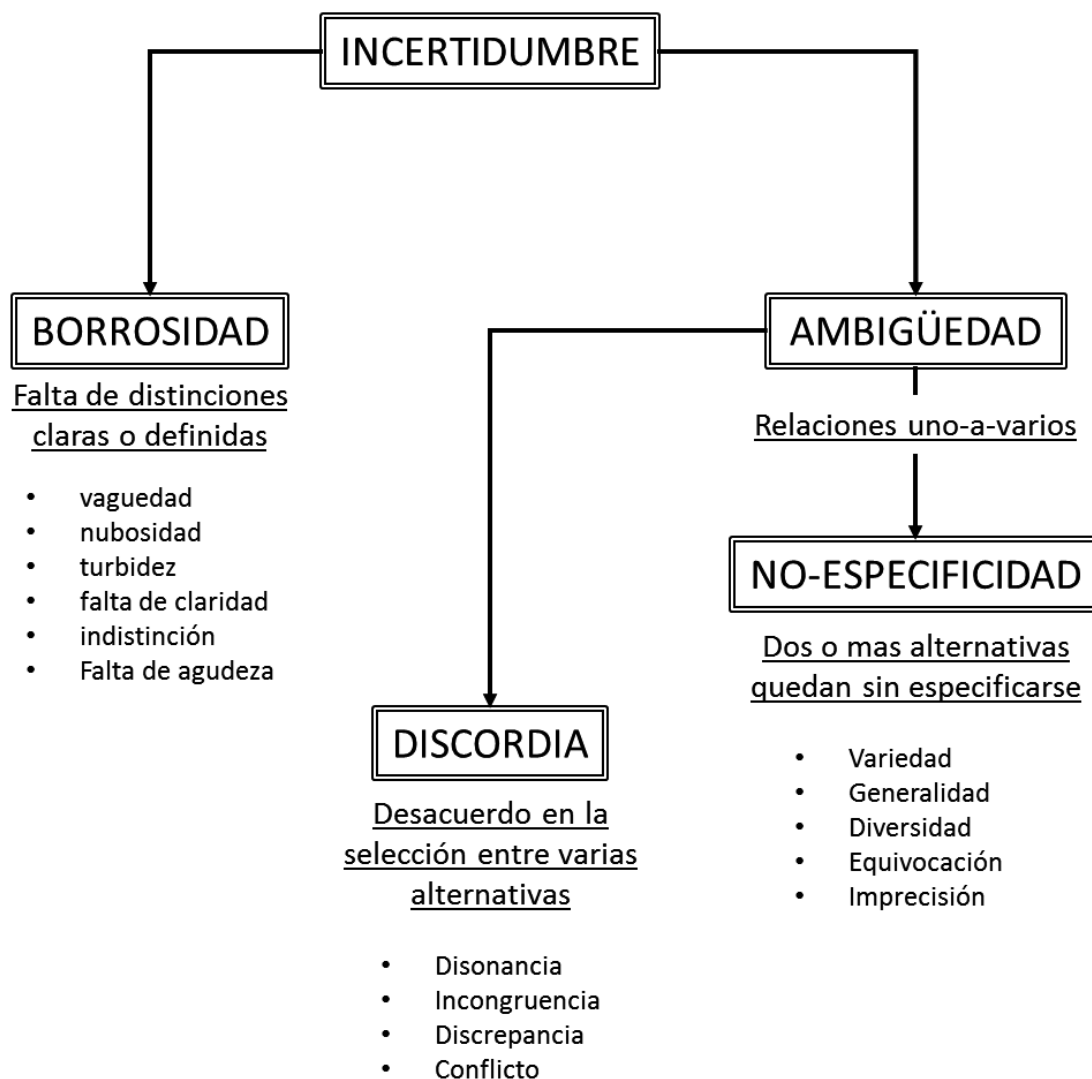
INCERTIDUMBRE

BORROSIDAD

Falta de distinciones claras o definidas

- vaguedad
- nubosidad
- turbidez
- falta de claridad
- indistinción
- Falta de agudeza

AMBIGÜEDAD

Relaciones uno-a-varios

NO-ESPECIFICIDAD

Dos o mas alternativas quedan sin especificarse

- Variedad
- Generalidad
- Diversidad
- Equivocación
- Imprecisión

DISCORDIA

Desacuerdo en la selección entre varias alternativas

- Disonancia
- Incongruencia
- Discrepancia
- Conflicto